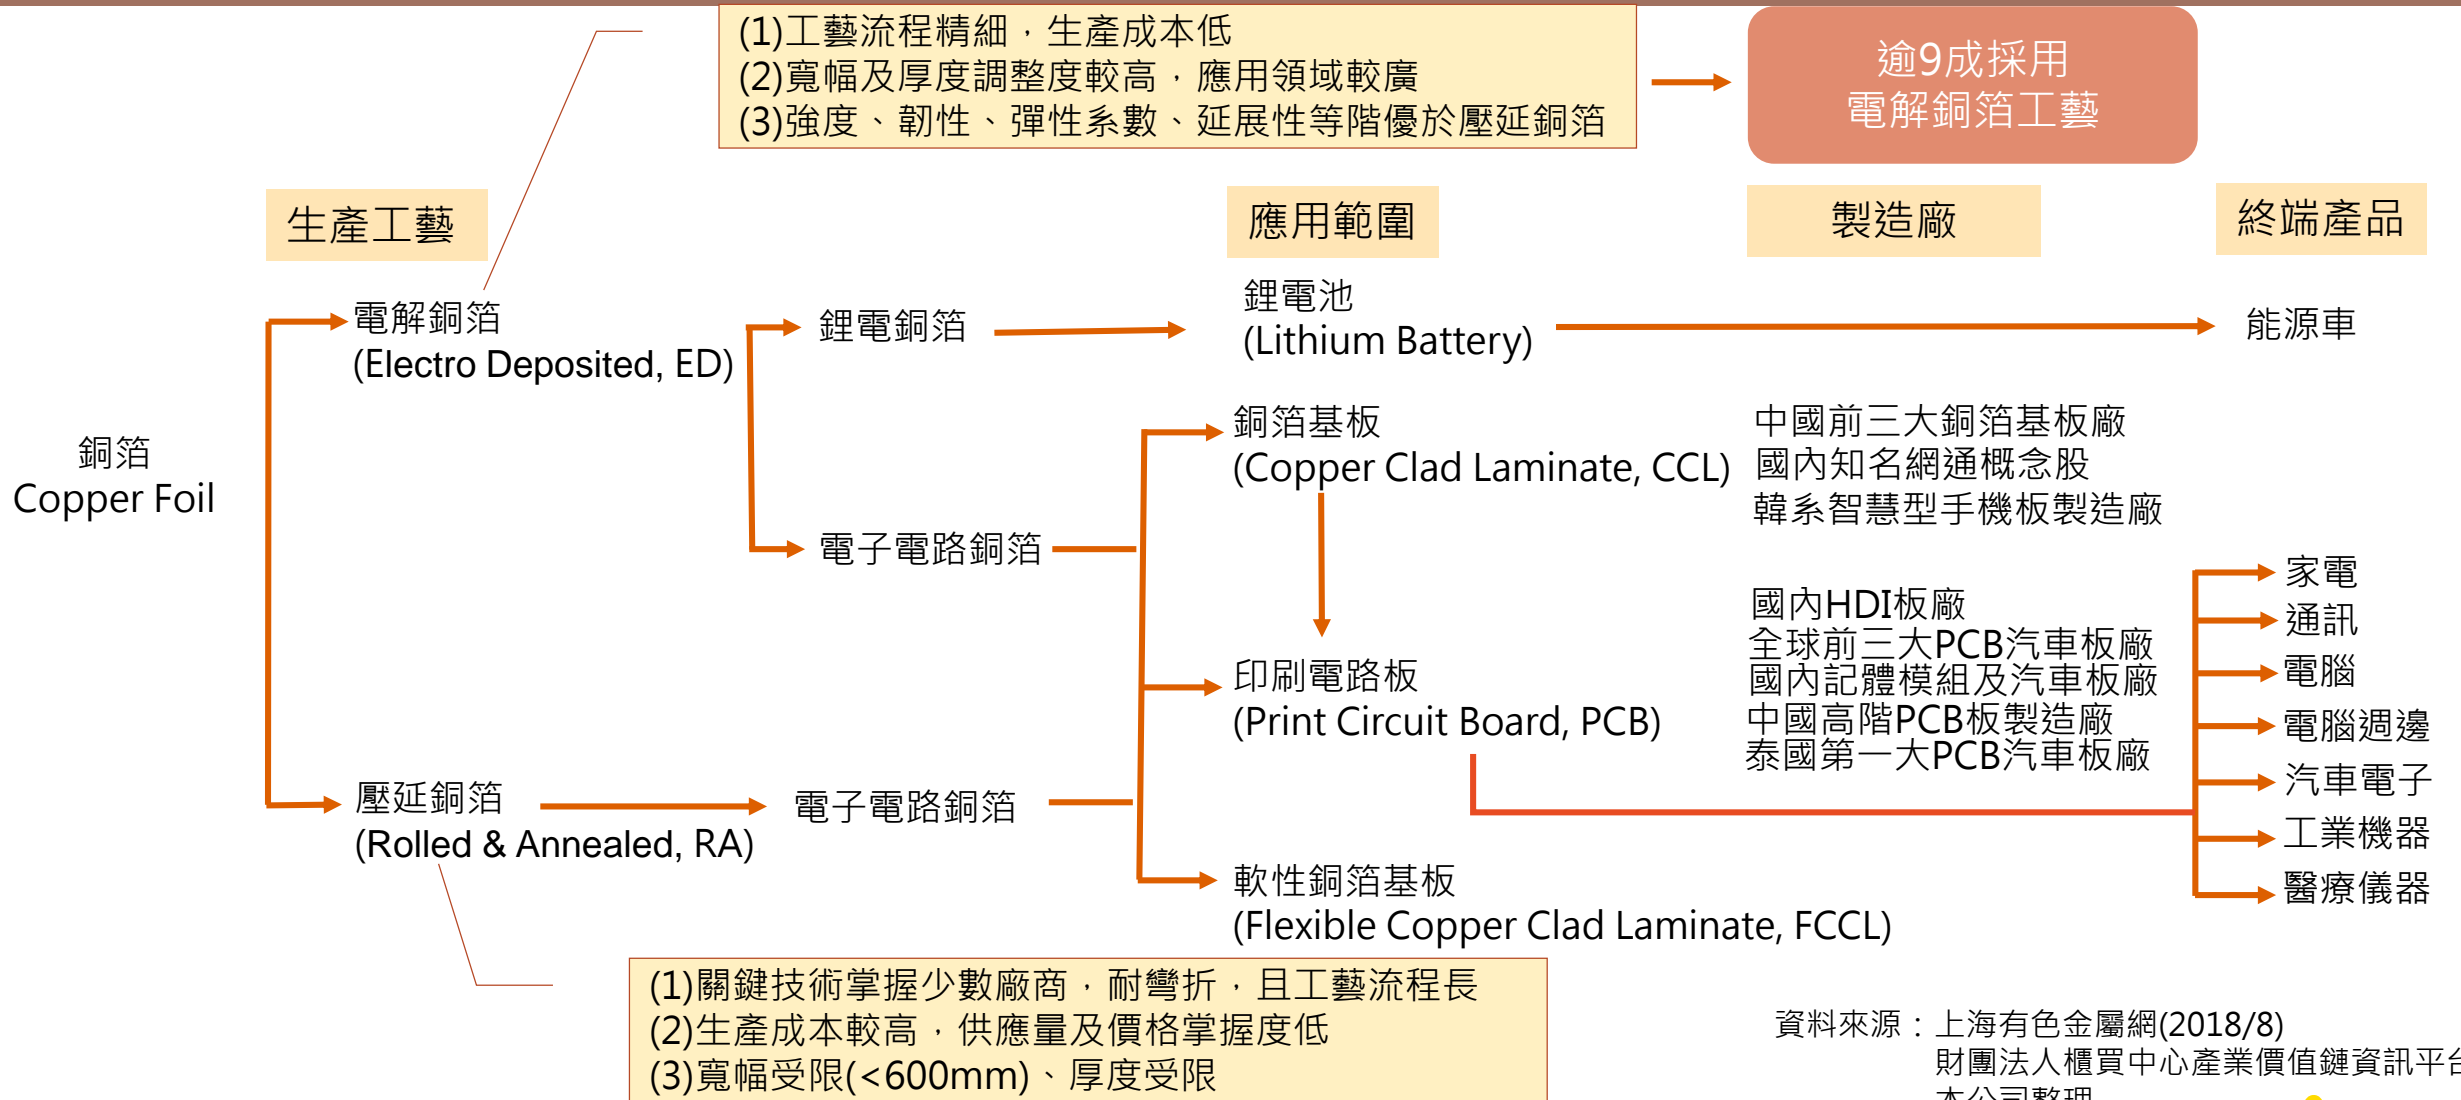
(1)工藝流程精細，生產成本低
(2)寬幅及厚度調整度較高，應用領域較廣
(3)強度、韌性、彈性系數、延展性等階優於壓延銅箔

逾9成採用
電解銅箔工藝

生產工藝

應用範圍

製造廠

終端產品

電解銅箔
(Electro Deposited, ED)

鋰電銅箔

鋰電池
(Lithium Battery)

能源車

銅箔
Copper Foil

銅箔基板
(Copper Clad Laminate, CCL)

中國前三大銅箔基板廠
國內知名網通概念股
韓系智慧型手機板製造廠

電子電路銅箔

國內HDI板廠
全球前三大PCB汽車板廠
國內記體模組及汽車板廠
中國高階PCB板製造廠
泰國第一大PCB汽車板廠

家電
通訊
電腦
電腦週邊
汽車電子
工業機器
醫療儀器

印刷電路板
(Print Circuit Board, PCB)

壓延銅箔
(Rolled & Annealed, RA)

電子電路銅箔

軟性銅箔基板
(Flexible Copper Clad Laminate, FCCL)

(1)關鍵技術掌握少數廠商，耐彎折，且工藝流程長
(2)生產成本較高，供應量及價格掌握度低
(3)寬幅受限(<600mm)、厚度受限

資料來源：上海有色金屬網(2018/8)
財團法人櫃買中心產業價值鏈資訊平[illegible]
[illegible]